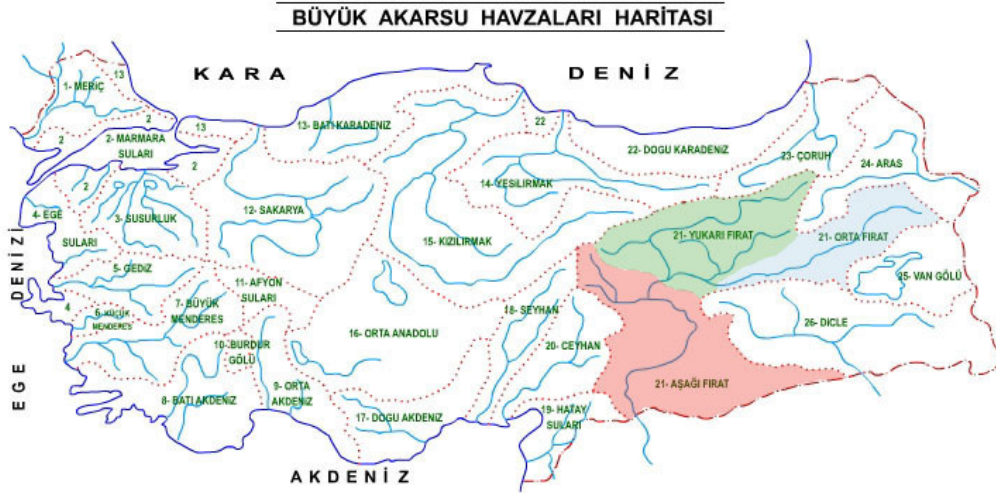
BÜYÜK AKARSU HAVZALARI HARİTASI

KARA DENİZ

1- MERİÇ
13
2
2
2- MARMARA SULARI
13
2
2
13- BATI KARADENİZ
22
22- DOGU KARADENİZ
23- ÇORUH
24- ARAS
14- YEŞILIRMAK
12- SAKARYA
4- EGE
3- SUSURLUK
SULARI
15- KIZILIRMAK
21- YUKARI FIRAT
21- ORTA FIRAT
5- GEDİZ
11- AFYON SULARI
25- VAN GÖLÜ
4
6- KÜÇÜK MENDERES
7- BÜYÜK MENDERES
18- SEYHAN
16- ORTA ANADOLU
26- DİCLE
10- BURDUR GÖLÜ
20- CEYHAN
9- ORTA AKDENİZ
21- AŞAĞI FIRAT
8- BATI AKDENİZ
17- DOGU AKDENİZ
19- HATAY SULARI

DENİZİ
EGE

AKDENİZ